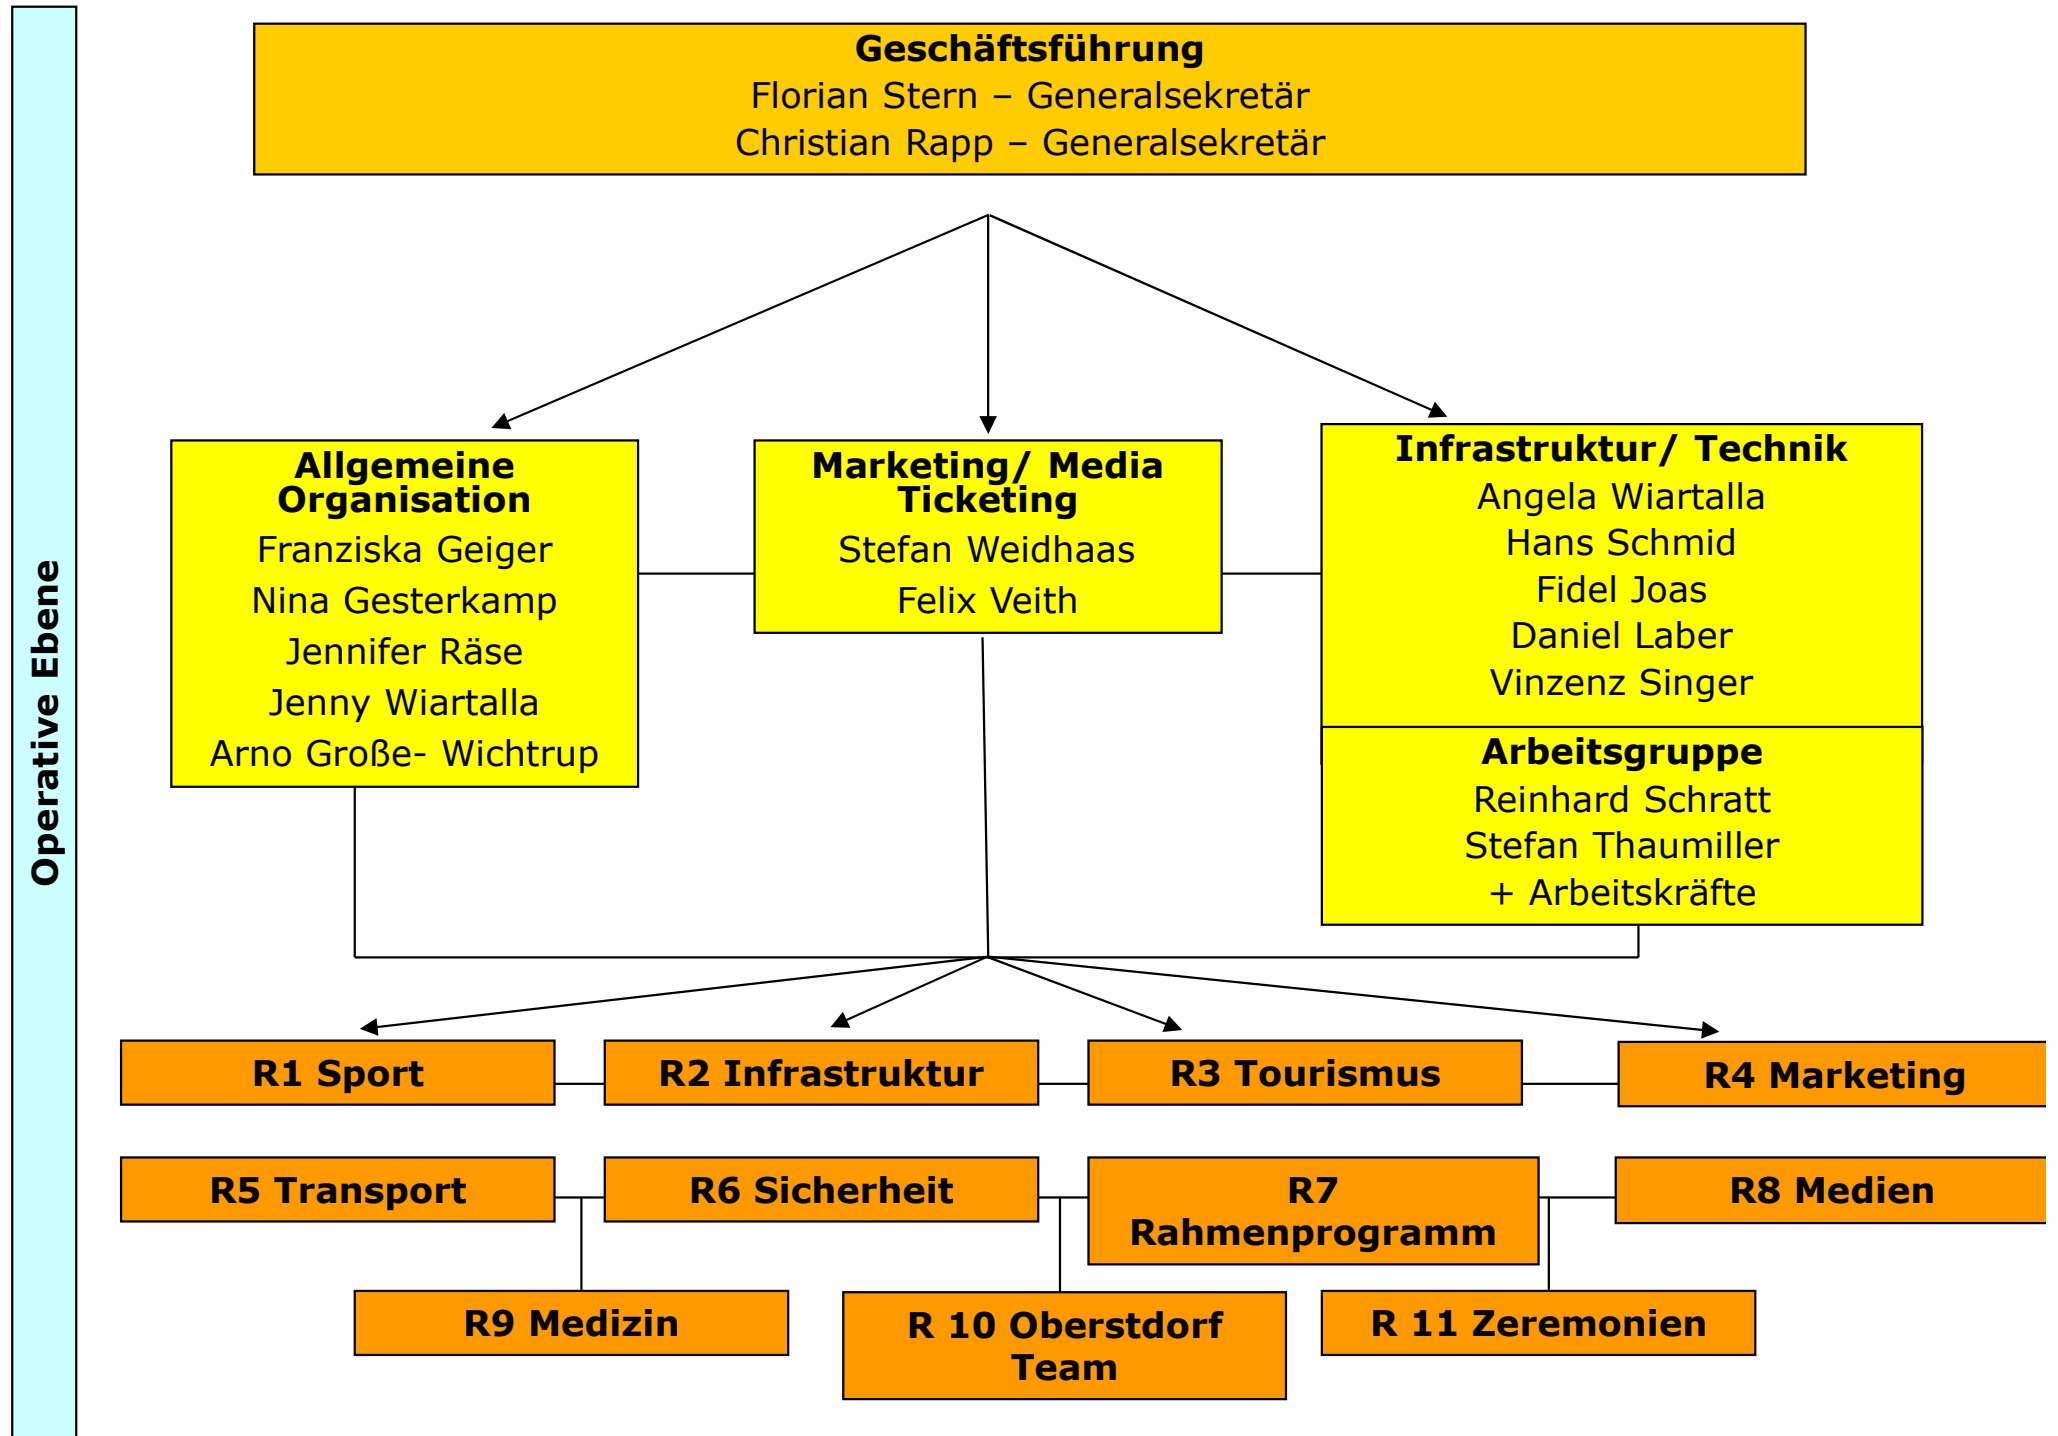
Operative Ebene

**Geschäftsführung**
Florian Stern – Generalsekretär
Christian Rapp – Generalsekretär

**Allgemeine Organisation**
Franziska Geiger
Nina Gesterkamp
Jennifer Räse
Jenny Wiartalla
Arno Große- Wichtrup

**Marketing/ Media Ticketing**
Stefan Weidhaas
Felix Veith

**Infrastruktur/ Technik**
Angela Wiartalla
Hans Schmid
Fidel Joas
Daniel Laber
Vinzenz Singer

**Arbeitsgruppe**
Reinhard Schratt
Stefan Thaumiller
+ Arbeitskräfte

R1 Sport
R2 Infrastruktur
R3 Tourismus
R4 Marketing
R5 Transport
R6 Sicherheit
R7 Rahmenprogramm
R8 Medien
R9 Medizin
R 10 Oberstdorf Team
R 11 Zeremonien